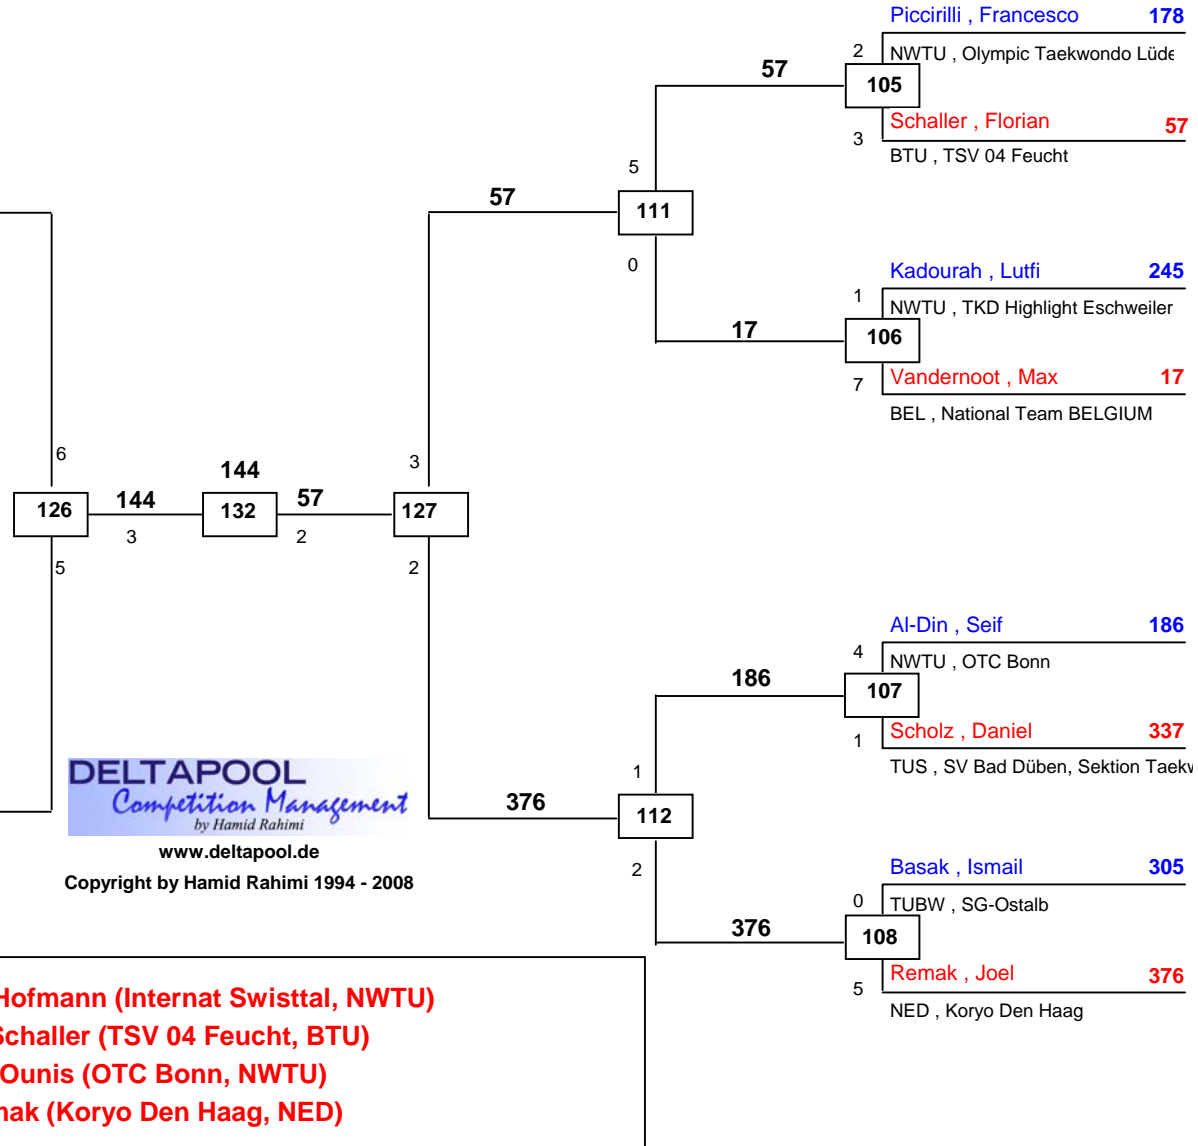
Piccirilli , Francesco 178
2 NWTU , Olympic Taekwondo Lüde
57
105
3 Schaller , Florian 57
BTU , TSV 04 Feucht
5
57
111
0
Kadourah , Lutfi 245
1 NWTU , TKD Highlight Eschweiler
17
106
7 Vandernoot , Max 17
BEL , National Team BELGIUM
6
144
3
126 144 132 57 127
3 2
5 2
Al-Din , Seif 186
4 NWTU , OTC Bonn
186
107
1 Scholz , Daniel 337
TUS , SV Bad Düben, Sektion Taekw
1
DELTAPOOL
Competition Management
by Hamid Rahimi
376
112
www.deltapool.de
Copyright by Hamid Rahimi 1994 - 2008
2
Basak , Ismail 305
0 TUBW , SG-Ostalb
376
108
5 Remak , Joel 376
NED , Koryo Den Haag
Hofmann (Internat Swisttal, NWTU)
Schaller (TSV 04 Feucht, BTU)
Ounis (OTC Bonn, NWTU)
nak (Koryo Den Haag, NED)